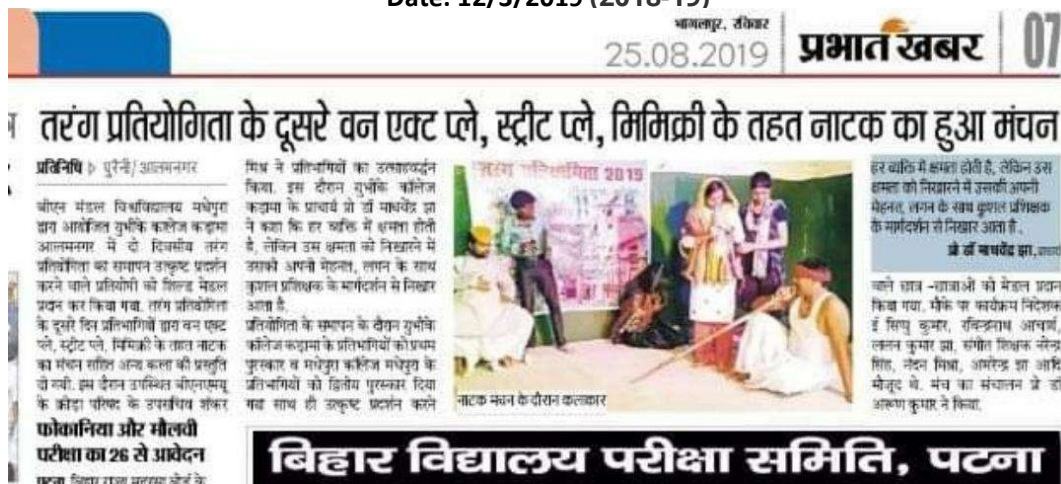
Date: 12/5/2019 (2018-19)

भागलपुर, रविवार
25.08.2019 प्रभात खबर 07

तरंग प्रतियोगिता के दूसरे वन एक्ट प्ले, स्ट्रीट प्ले, मिमिक्री के तहत नाटक का हुआ मंचन

प्रतिनिधि ▷ पुरैनी/आलमनगर

बीएन मंडल विश्वविद्यालय मधेपुरा द्वारा आयोजित गुर्भीक कॉलेज कढ़ामा आलमनगर में दो दिवसीय तरंग प्रतियोगिता का समापन उत्कृष्ट प्रदर्शन करने वाले प्रतिभागियों को शिल्ड मेडल प्रदान कर किया गया. तरंग प्रतियोगिता के दूसरे दिन प्रतिभागियों द्वारा वन एक्ट प्ले, स्ट्रीट प्ले, मिमिक्री के तहत नाटक का मंचन सहित अन्य कला की प्रस्तुति दी गयी. इस दौरान उपस्थित बीएनएमयू के क्रीड़ा परिषद के उपसचिव शंकर मिश्र ने प्रतिभागियों का उत्साहवर्धन किया. इस दौरान गुर्भीक कॉलेज कढ़ामा के प्राचार्य प्रो डॉ माधवेंद्र झा ने कहा कि हर व्यक्ति में क्षमता होती है, लेकिन उस क्षमता को निखारने में उसकी अपनी मेहनत, लगन के साथ कुशल प्रशिक्षक के मार्गदर्शन से निखार आता है.

प्रतियोगिता के समापन के दौरान गुर्भीक कॉलेज कढ़ामा के प्रतिभागियों को प्रथम पुरस्कार व मधेपुरा कॉलेज मधेपुरा के प्रतिभागियों को द्वितीय पुरस्कार दिया गया साथ ही उत्कृष्ट प्रदर्शन करने

तरंग प्रतियोगिता 2019

नाटक मंचन के दौरान कलाकार

हर व्यक्ति में क्षमता होती है, लेकिन उस क्षमता को निखारने में उसकी अपनी मेहनत, लगन के साथ कुशल प्रशिक्षक के मार्गदर्शन से निखार आता है.
प्रो डॉ माधवेंद्र झा, प्राचार्य

वाले छात्र -छात्राओं को मेडल प्रदान किया गया. मौके पर कार्यक्रम निदेशक डॉ विपुल कुमार, रविन्द्रनाथ आचार्य, ललन कुमार झा, संगीत शिक्षक लोकेन्द्र सिंह, नंदन मिश्रा, अमरेन्द्र झा आदि मौजूद थे. मंच का संचालन प्रो डॉ अरूण कुमार ने किया.

फोकानिया और मौलवी परीक्षा का 26 से आवेदन

पटना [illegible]

बिहार विद्यालय परीक्षा समिति, पटना